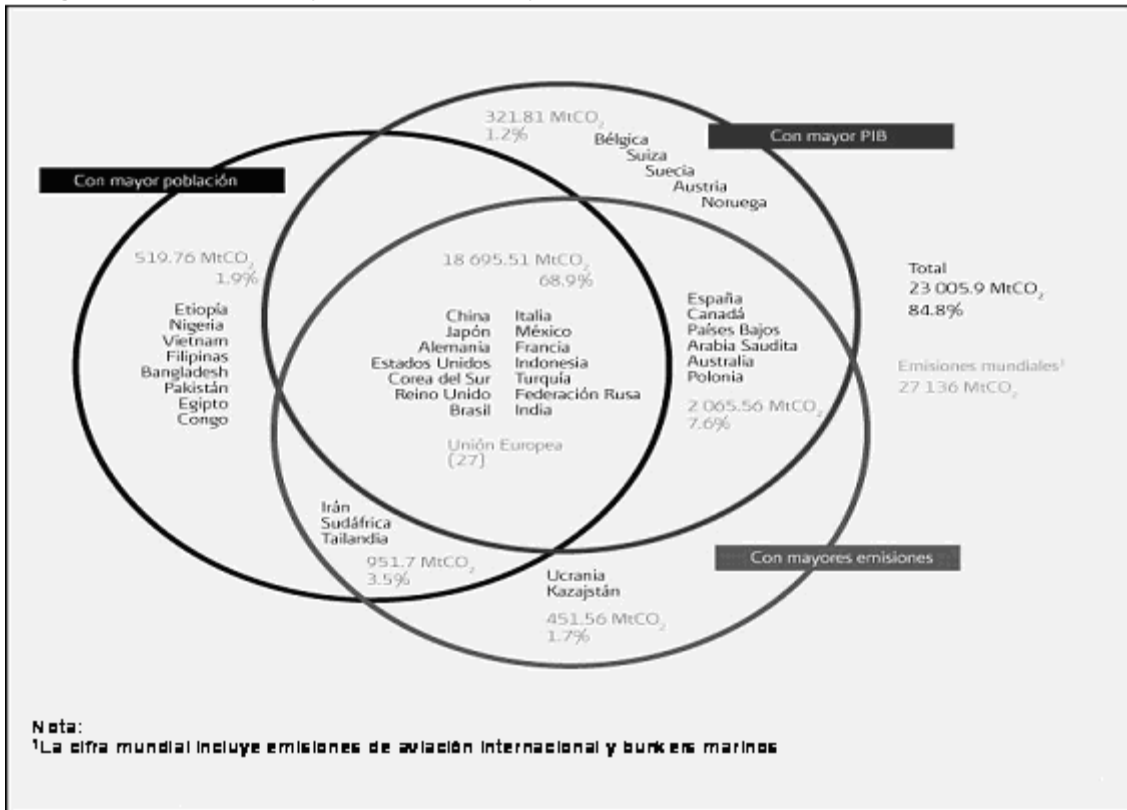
Con mayor población

Con mayor PIB

321.81 MtCO$_2$
1.2%
Bélgica
Suiza
Suecia
Austria
Noruega

519.76 MtCO$_2$
1.9%
Etiopía
Nigeria
Vietnam
Filipinas
Bangladesh
Pakistán
Egipto
Congo

18 695.51 MtCO$_2$
68.9%
China
Japón
Alemania
Estados Unidos
Corea del Sur
Reino Unido
Brasil
Italia
México
Francia
Indonesia
Turquía
Federación Rusa
India

Unión Europea
(27)

España
Canadá
Países Bajos
Arabia Saudita
Australia
Polonia
2 065.56 MtCO$_2$
7.6%

Total
23 005.9 MtCO$_2$
84.8%

Emisiones mundiales$^1$
27 136 MtCO$_2$

Irán
Sudáfrica
Tailandia
951.7 MtCO$_2$
3.5%

Ucrania
Kazajstán
451.56 MtCO$_2$
1.7%

Con mayores emisiones

Nota:
$^1$La cifra mundial incluye emisiones de aviación internacional y bunkers marinos